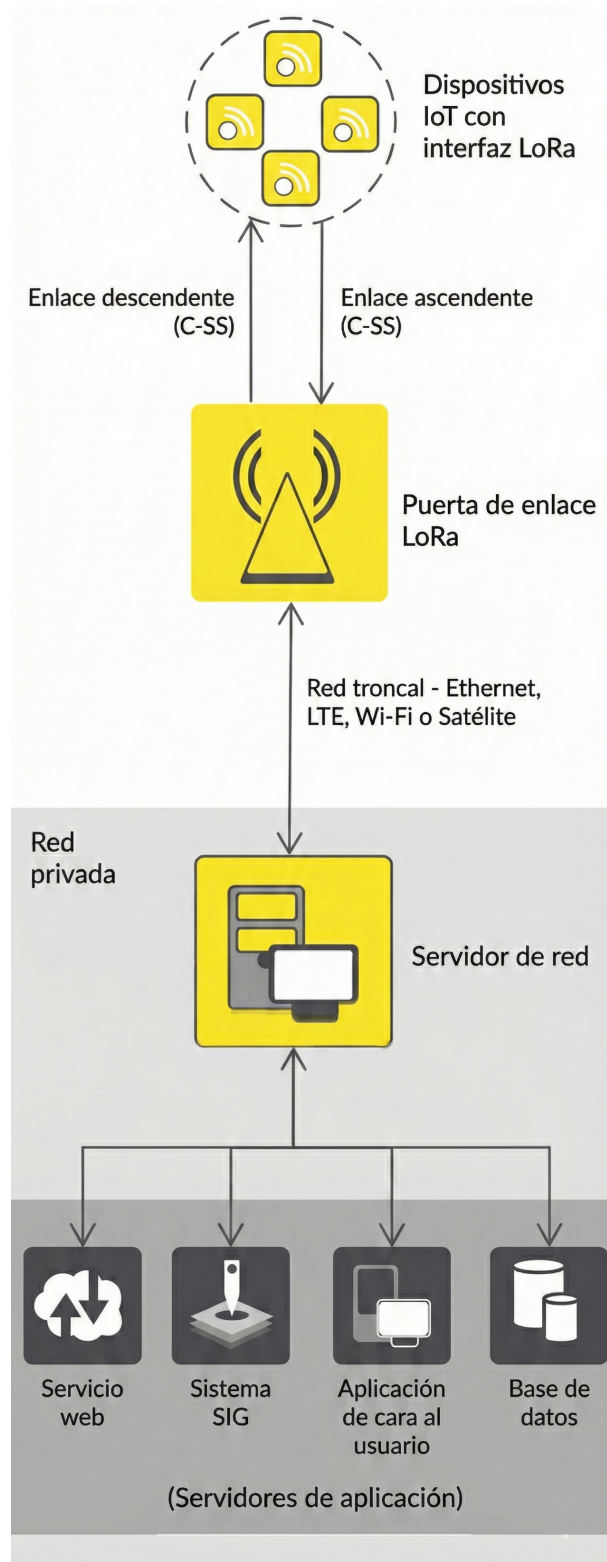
Dispositivos IoT con interfaz LoRa

Enlace descendente (C-SS)

Enlace ascendente (C-SS)

Puerta de enlace LoRa

Red troncal - Ethernet, LTE, Wi-Fi o Satélite

Red privada

Servidor de red

Servicio web

Sistema SIG

Aplicación de cara al usuario

Base de datos

(Servidores de aplicación)